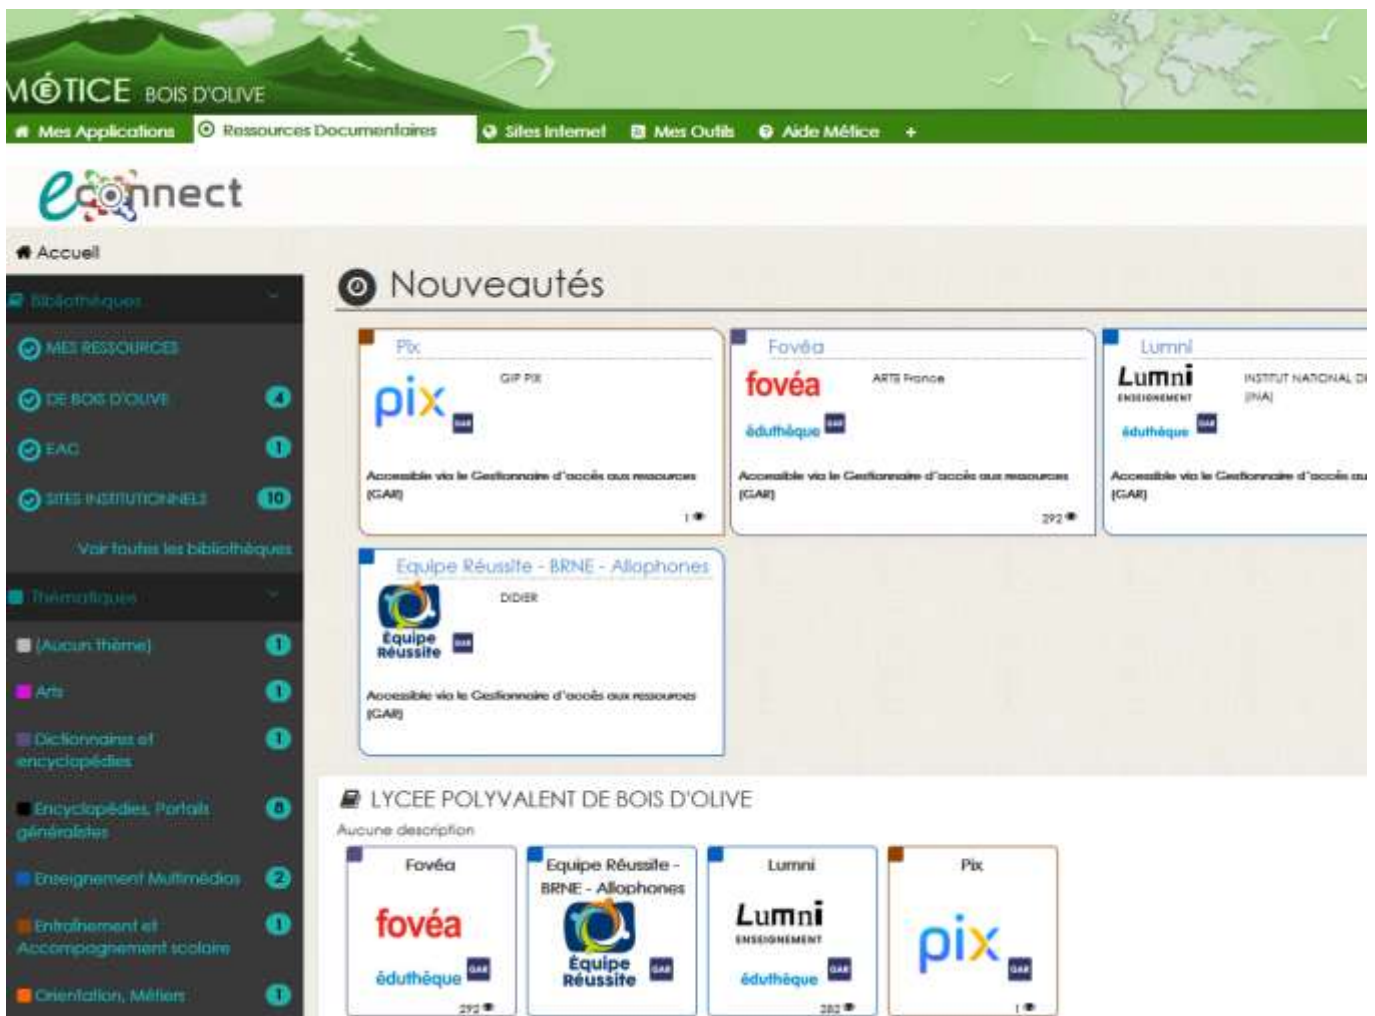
MÉTICE BOIS D'OLIVE

Mes Applications | Ressources Documentaires | Sites Internet | Mes Outils | Aide Métice | +

e-connect

Accueil

Bibliothèques

MES RESSOURCES

DE BOIS D'OLIVE 4

EAC 1

SITES INSTITUTIONNELS 10

Voir toutes les bibliothèques

Thématiques

(Aucun thème) 1

Arts 1

Dictionnaires et encyclopédies 1

Encyclopédies, Portails généralistes 8

Enseignement Multimédias 2

Entraînement et Accompagnement scolaire 1

Orientation, Métiers 1

Nouveautés

Pix
pix GAR
GIP PIX
Accessible via le Gestionnaire d'accès aux ressources (GAR)
1

Fovéa
fovéa éduthèque GAR
ARTE France
Accessible via le Gestionnaire d'accès aux ressources (GAR)
292

Lumni
Lumni ENSEIGNEMENT éduthèque GAR
INSTITUT NATIONAL D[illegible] (INA)
Accessible via le Gestionnaire d'accès au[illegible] (GAR)

Equipe Réussite - BRNE - Allophones
Équipe Réussite GAR
DIDIER
Accessible via le Gestionnaire d'accès aux ressources (GAR)

LYCEE POLYVALENT DE BOIS D'OLIVE
Aucune description

Fovéa
fovéa éduthèque GAR
292

Equipe Réussite - BRNE - Allophones
Équipe Réussite GAR

Lumni
Lumni ENSEIGNEMENT éduthèque GAR
282

Pix
pix GAR
1